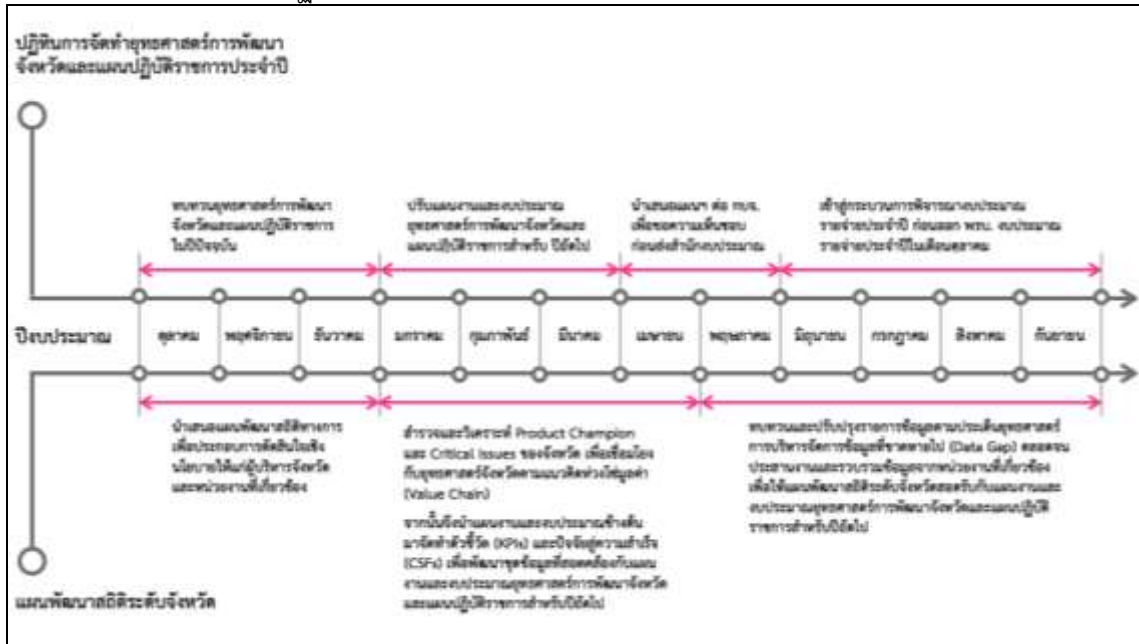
ปฏิทินการจัดทำยุทธศาสตร์การพัฒนาจังหวัดและแผนปฏิบัติราชการประจำปี

ทบทวนยุทธศาสตร์การพัฒนาจังหวัดและแผนปฏิบัติราชการในปีปัจจุบัน

ปรับแผนงานและงบประมาณยุทธศาสตร์การพัฒนาจังหวัดและแผนปฏิบัติราชการสำหรับ ปีถัดไป

นำเสนอแผนฯ ต่อ กบจ. เพื่อขอความเห็นชอบก่อนส่งสำนักงบประมาณ

เข้าสู่กระบวนการพิจารณางบประมาณรายจ่ายประจำปี ก่อนออก พรบ. งบประมาณรายจ่ายประจำปีในเดือนตุลาคม

ปีงบประมาณ

| ตุลาคม | พฤศจิกายน | ธันวาคม | มกราคม | กุมภาพันธ์ | มีนาคม | เมษายน | พฤษภาคม | มิถุนายน | กรกฎาคม | สิงหาคม | กันยายน |
|---|---|---|---|---|---|---|---|---|---|---|---|

นำเสนอแผนพัฒนาสถิติทางการเพื่อประกอบการตัดสินใจเชิงนโยบายให้ผู้บริหารจังหวัดและหน่วยงานที่เกี่ยวข้อง

สำรวจและวิเคราะห์ Product Champion และ Critical Issues ของจังหวัด เพื่อเชื่อมโยงกับยุทธศาสตร์จังหวัดตามแนวคิดห่วงโซ่มูลค่า (Value Chain)

จากนั้นจึงนำแผนงานและงบประมาณข้างต้นมาจัดทำตัวชี้วัด (KPIs) และปัจจัยสู่ความสำเร็จ (CSFs) เพื่อพัฒนาชุดข้อมูลที่สอดคล้องกับแผนงานและงบประมาณยุทธศาสตร์การพัฒนาจังหวัดและแผนปฏิบัติราชการสำหรับปีถัดไป

ทบทวนและปรับปรุงรายการข้อมูลตามประเด็นยุทธศาสตร์ การบริหารจัดการข้อมูลที่ขาดหายไป (Data Gap) ตลอดจนประสานงานและรวบรวมข้อมูลจากหน่วยงานที่เกี่ยวข้อง เพื่อให้แผนพัฒนาสถิติระดับจังหวัดสอดรับกับแผนงานและงบประมาณยุทธศาสตร์การพัฒนาจังหวัดและแผนปฏิบัติราชการสำหรับปีถัดไป

แผนพัฒนาสถิติระดับจังหวัด